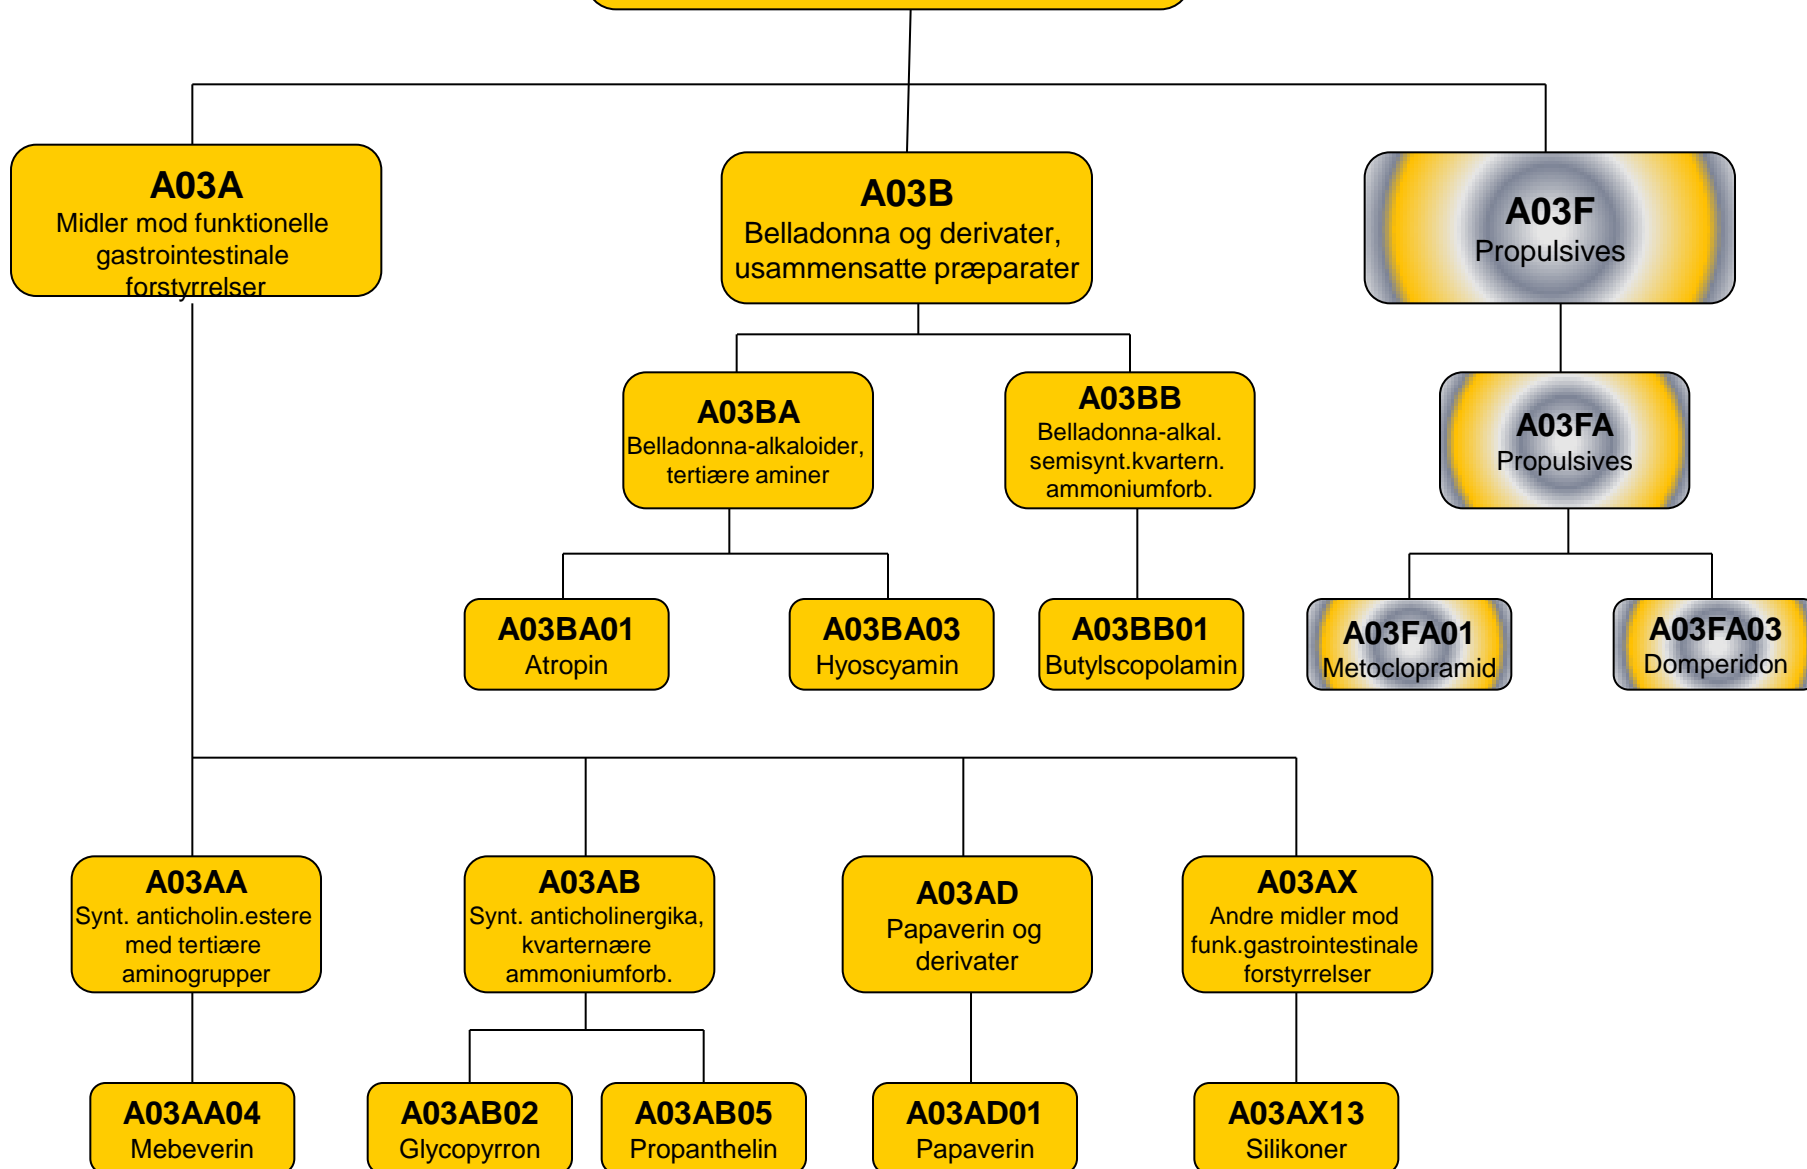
A03A
Midler mod funktionelle gastrointestinale forstyrrelser

A03B
Belladonna og derivater, usammensatte præparater

A03F
Propulsives

A03BA
Belladonna-alkaloider, tertiære aminer

A03BB
Belladonna-alkal. semisynt.kvartern. ammoniumforb.

A03FA
Propulsives

A03BA01
Atropin

A03BA03
Hyoscyamin

A03BB01
Butylscopolamin

A03FA01
Metoclopramid

A03FA03
Domperidon

A03AA
Synt. anticholin.estere med tertiære aminogrupper

A03AB
Synt. anticholinergika, kvarternære ammoniumforb.

A03AD
Papaverin og derivater

A03AX
Andre midler mod funk.gastrointestinale forstyrrelser

A03AA04
Mebeverin

A03AB02
Glycopyrron

A03AB05
Propanthelin

A03AD01
Papaverin

A03AX13
Silikoner